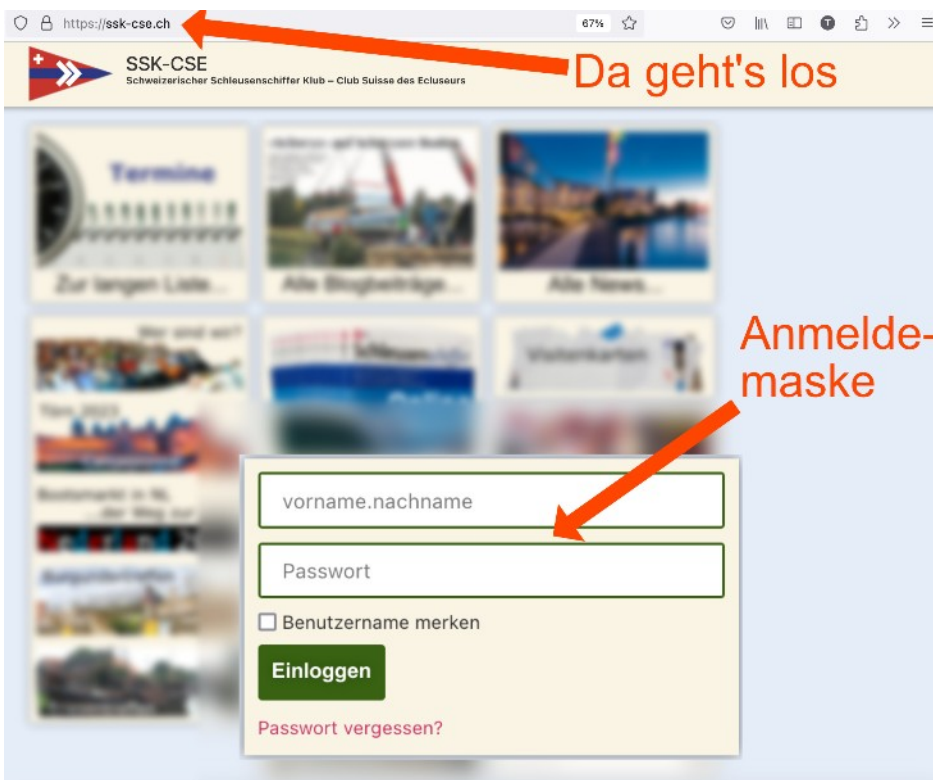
https://ssk-cse.ch

67%

SSK-CSE
Schweizerischer Schleusenschiffer Klub – Club Suisse des Ecluseurs

Da geht's los

Termine
Zur langen Liste...

Alle Blogbeiträge...

Alle News...

Wer sind wir?

Törn 2023

Bootsmarkt in NL

Visitenkarten

Anmelde-maske

vorname.nachname

Passwort

Benutzername merken

Einloggen

Passwort vergessen?